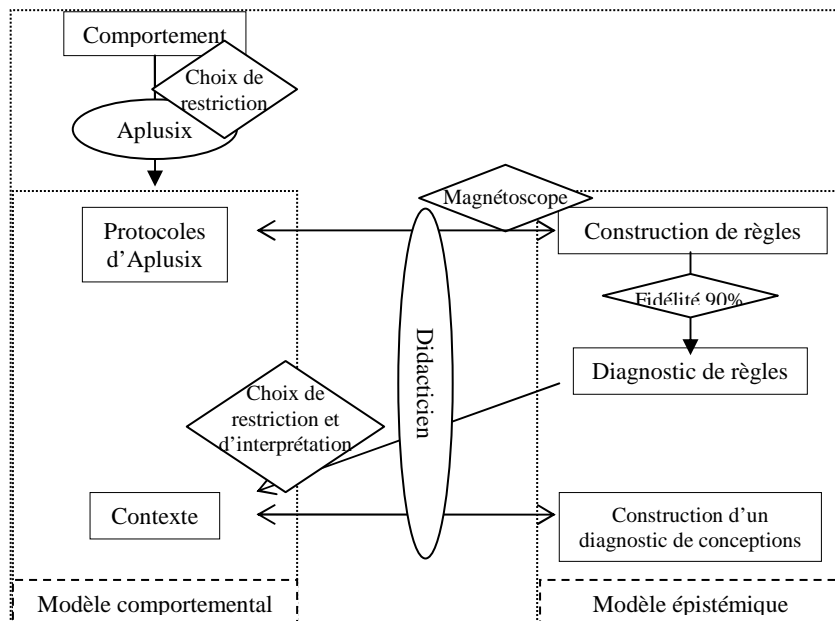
Comportement

Choix de restriction

Aplusix

Magnétoscope

Protocoles d'Aplusix

Construction de règles

Fidélité 90%

Didacticien

Diagnostic de règles

Choix de restriction et d'interprétation

Contexte

Construction d'un diagnostic de conceptions

Modèle comportemental

Modèle épistémique